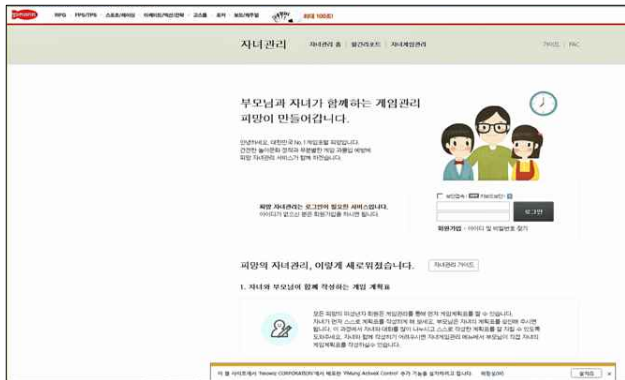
RPG FPS/TPS 스포츠/레이싱 아케이드/캐쥬얼 고스톱 포커 보드/퍼즐

자녀관리 | 자녀관리 홈 | 월간리포트 | 자녀게임관리 | 가이드 | FAQ

부모님과 자녀가 함께하는 게임관리
피망이 만들어갑니다.

안녕하세요. 대한민국 No.1 게임포털 피망입니다.
건전한 놀이문화 정착과 유쾌발랄한 게임 과몰입 예방에
피망 자녀관리 서비스가 함께 하겠습니다.

피망 자녀관리는 로그인이 필요한 서비스입니다.
아이디가 없으시면 회원가입을 하시면 됩니다.

로그인

회원가입 · 아이디 및 비밀번호 찾기

피망의 자녀관리, 이렇게 새로워졌습니다. 자녀관리 가이드

1. 자녀와 부모님이 함께 작성하는 게임 계획표

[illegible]

이 웹 사이트에서 'Neowiz CORPORATION'에서 제공한 'PMang ActiveX Control' 추가 기능을 실행하려고 합니다. 설치(I)